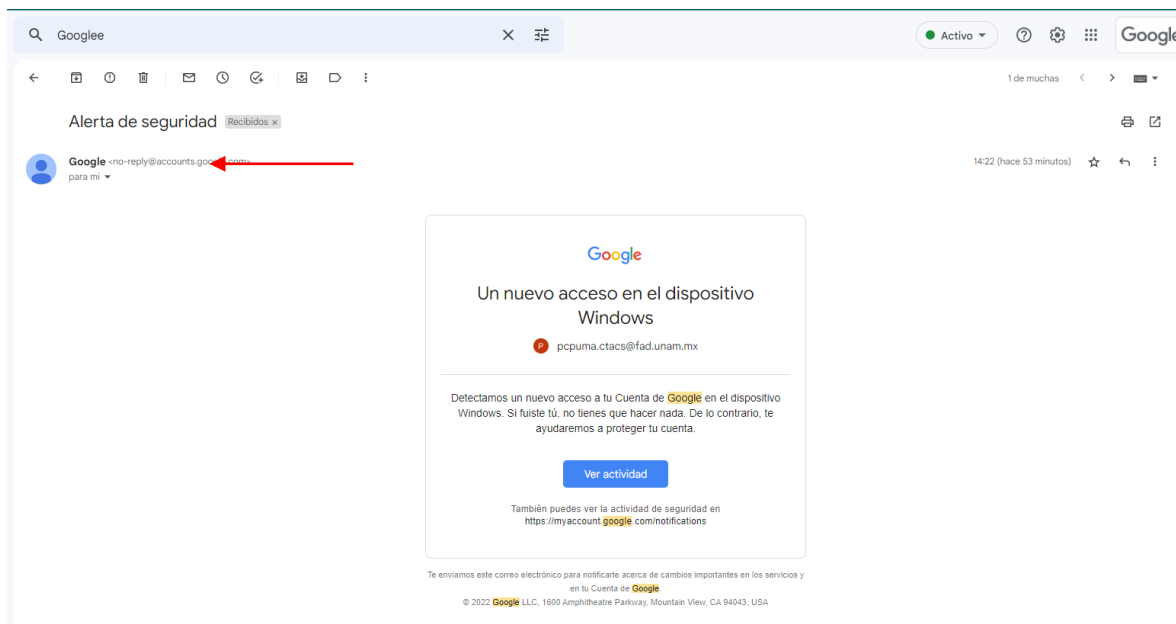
Googlee

Activo

Googl

1 de muchas

Alerta de seguridad Recibidos ×

Google <no-reply@accounts.goo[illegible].com>
para mí

14:22 (hace 53 minutos)

Google

Un nuevo acceso en el dispositivo Windows

P pcpuma.ctacs@fad.unam.mx

Detectamos un nuevo acceso a tu Cuenta de Google en el dispositivo Windows. Si fuiste tú, no tienes que hacer nada. De lo contrario, te ayudaremos a proteger tu cuenta.

Ver actividad

También puedes ver la actividad de seguridad en https://myaccount.google.com/notifications

Te enviamos este correo electrónico para notificarte acerca de cambios importantes en los servicios y en tu Cuenta de Google.
© 2022 Google LLC, 1600 Amphitheatre Parkway, Mountain View, CA 94043, USA